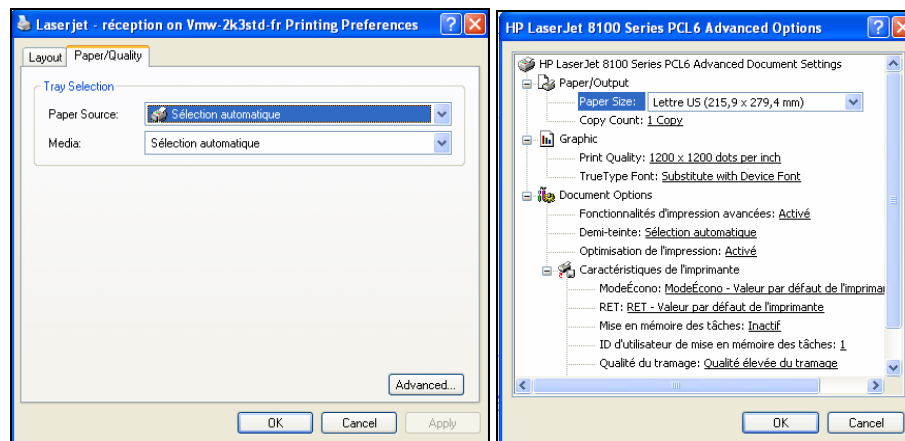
Laserjet - réception on Vmw-2k3std-fr Printing Preferences

Layout | Paper/Quality

Tray Selection

Paper Source: Sélection automatique

Media: Sélection automatique

Advanced...

OK | Cancel | Apply

HP LaserJet 8100 Series PCL6 Advanced Options

HP LaserJet 8100 Series PCL6 Advanced Document Settings

Paper/Output

Paper Size: Lettre US (215,9 x 279,4 mm)

Copy Count: 1 Copy

Graphic

Print Quality: 1200 x 1200 dots per inch

TrueType Font: Substitute with Device Font

Document Options

Fonctionnalités d'impression avancées: Activé

Demi-teinte: Sélection automatique

Optimisation de l'impression: Activé

Caractéristiques de l'imprimante

ModeÉcono: ModeÉcono - Valeur par défaut de l'imprimai

RET: RET - Valeur par défaut de l'imprimante

Mise en mémoire des tâches: Inactif

ID d'utilisateur de mise en mémoire des tâches: 1

Qualité du tramage: Qualité élevée du tramage

OK | Cancel